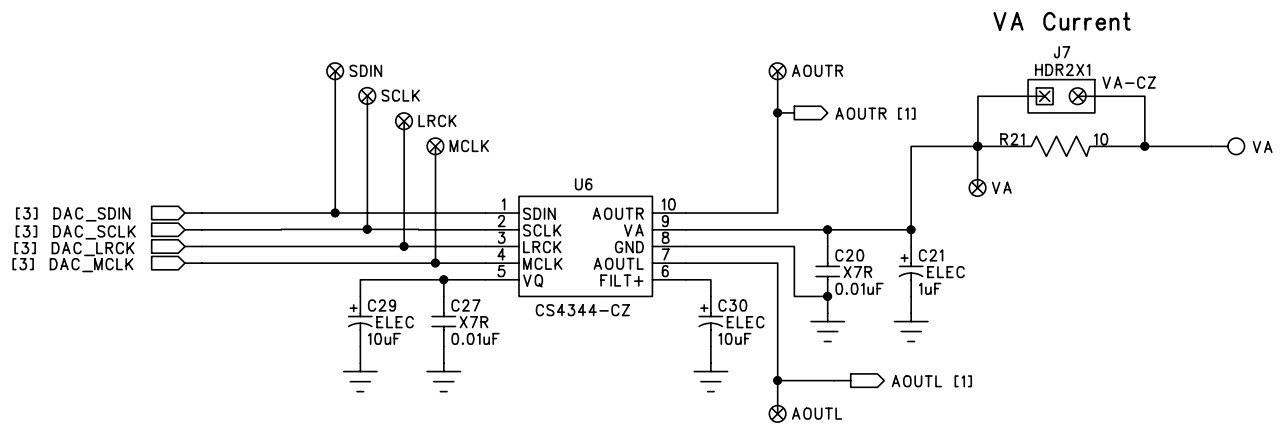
VA Current

J7
HDR2X1
VA-CZ

SDIN
SCLK
LRCK
MCLK

AOUTR
AOUTR [1]

R21
10
VA
VA

U6

[3] DAC_SDIN
[3] DAC_SCLK
[3] DAC_LRCK
[3] DAC_MCLK

1 SDIN
2 SCLK
3 LRCK
4 MCLK
5 VQ

AOUTR 10
VA 9
GND 8
AOUTL 7
FILT+ 6

CS4344-CZ

C29
ELEC
10uF

C27
X7R
0.01uF

C30
ELEC
10uF

C20
X7R
0.01uF

C21
ELEC
1uF

AOUTL [1]
AOUTL